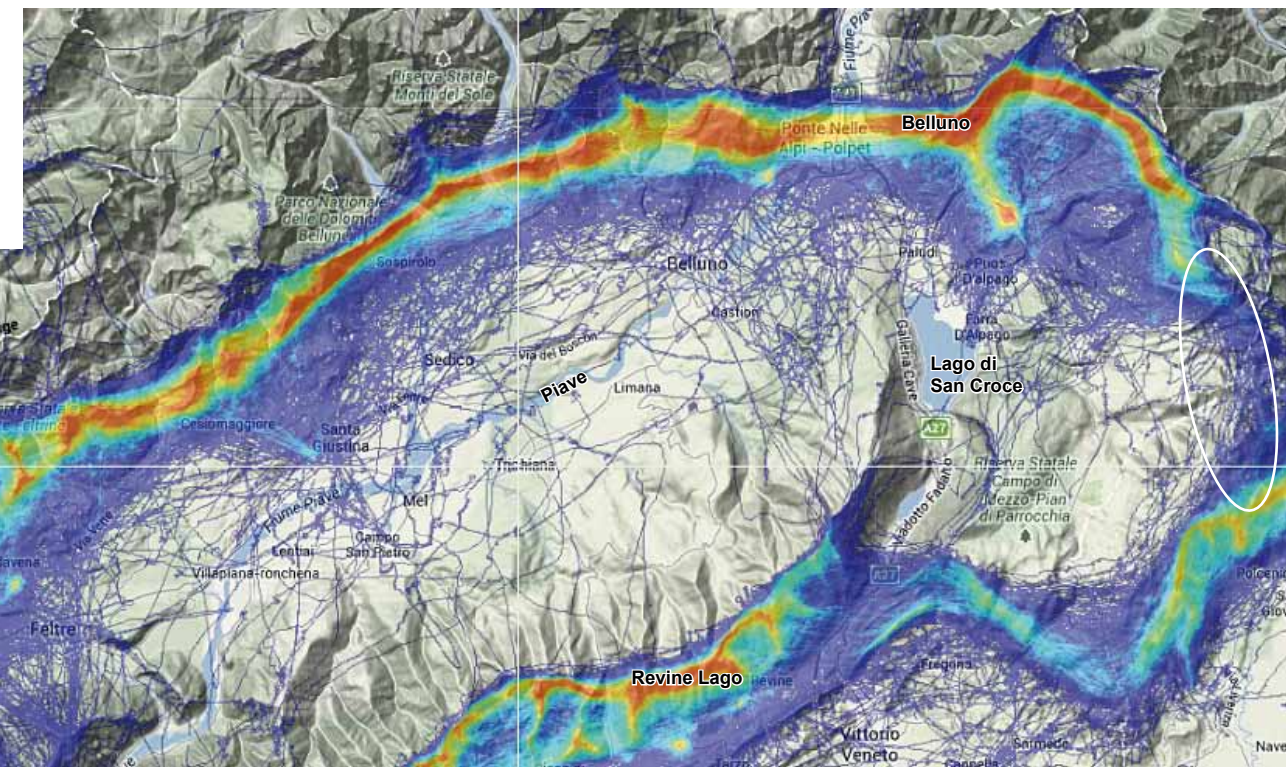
Riserva Statale Monti del Sole

Fiume Piave

A27

Belluno

Ponte Nelle Alpi - Polpet

Parco Nazionale delle Dolomiti Bellunesi

Sospirolo

Belluno

Paludi

Puos D'alpago

Farra D'Alpago

Castion

Sedico

Via del Boscon

Piave

Limana

Galleria Cave

Lago di San Croce

A27

Cesiomaggiore

Santa Giustina

Trichiana

Riserva Statale Campo di Cezzo-Pian di Parrocchia

Viadotto Fadalto

Fiume Piave

Mel

Lentiai

Carpen San Pietro

Villapiana-ronchena

A27

Feltre

Fregona

Revine Lago

Revine

Vittorio Veneto

Sarmede

Polcenigo

Nave